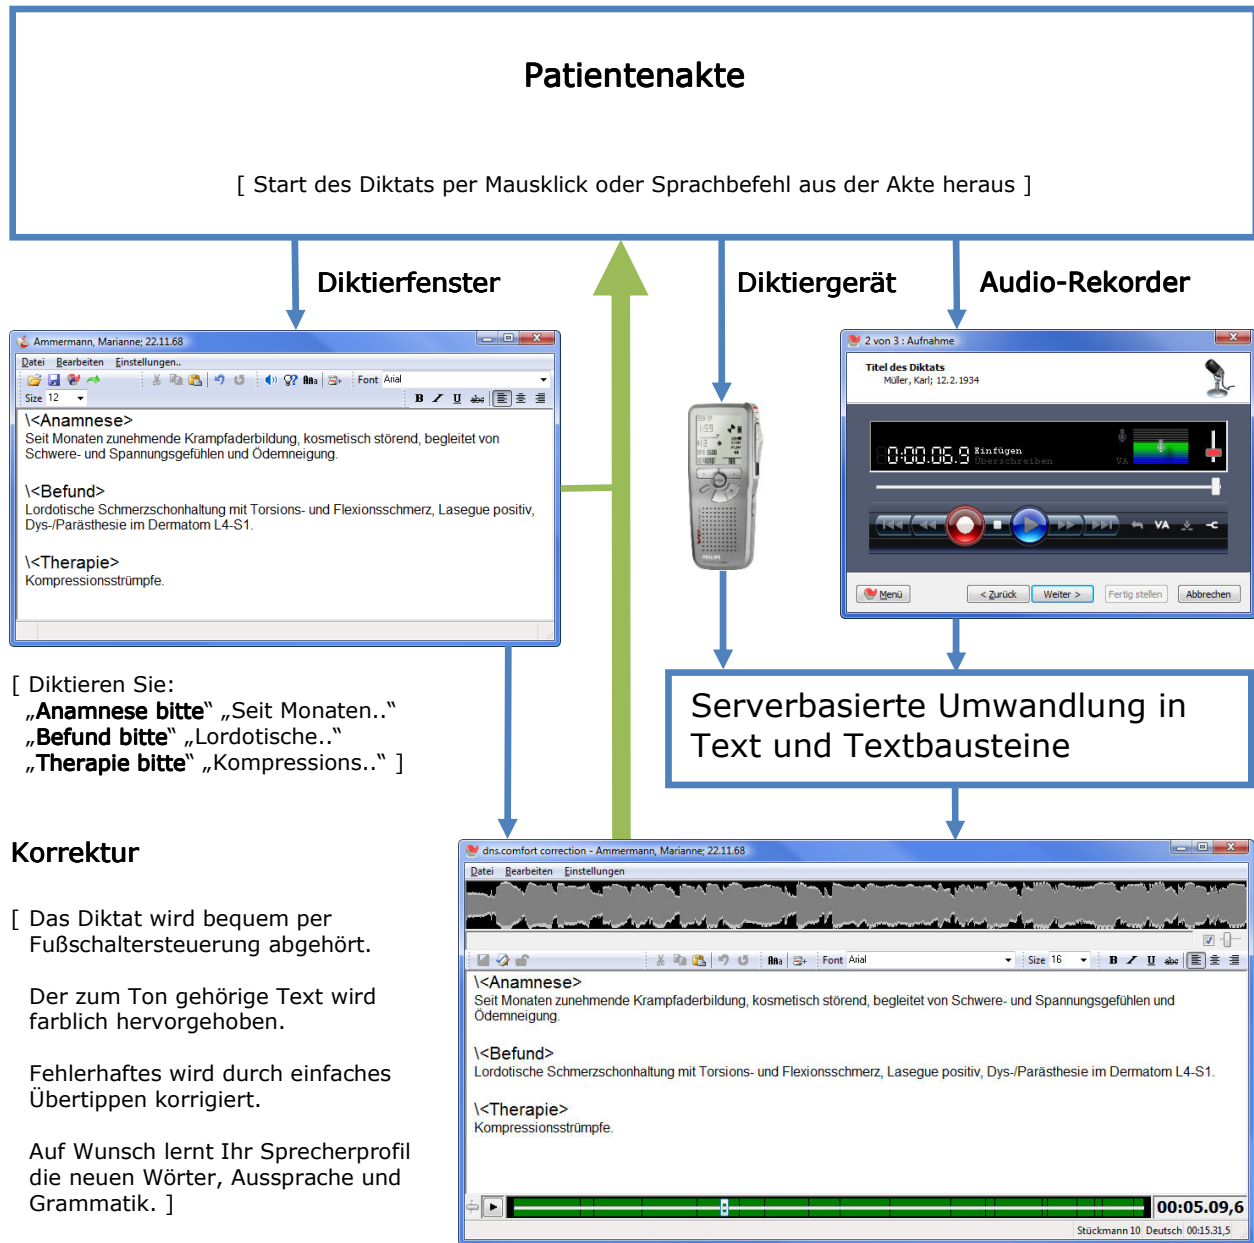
Patientenakte

[ Start des Diktats per Mausklick oder Sprachbefehl aus der Akte heraus ]

Diktierfenster

Diktiergerät

Audio-Rekorder

Ammermann, Marianne; 22.11.68

Datei Bearbeiten Einstellungen..

Font Arial

Size 12

B I U abc

\<Anamnese>
Seit Monaten zunehmende Krampfaderbildung, kosmetisch störend, begleitet von Schwere- und Spannungsgefühlen und Ödemneigung.

\<Befund>
Lordotische Schmerzschonhaltung mit Torsions- und Flexionsschmerz, Lasegue positiv, Dys-/Parästhesie im Dermatom L4-S1.

\<Therapie>
Kompressionsstrümpfe.

2 von 3 : Aufnahme

Titel des Diktats
Müller, Karl; 12.2.1934

0:00:06.9 Einfügen Überschreiben

VA

Menü

< Zurück

Weiter >

Fertig stellen

Abbrechen

[ Diktieren Sie:
„Anamnese bitte“ „Seit Monaten..“
„Befund bitte“ „Lordotische..“
„Therapie bitte“ „Kompressions..“ ]

Serverbasierte Umwandlung in Text und Textbausteine

Korrektur

[ Das Diktat wird bequem per Fußschaltersteuerung abgehört.

Der zum Ton gehörige Text wird farblich hervorgehoben.

Fehlerhaftes wird durch einfaches Übertippen korrigiert.

Auf Wunsch lernt Ihr Sprecherprofil die neuen Wörter, Aussprache und Grammatik. ]

dns.comfort correction - Ammermann, Marianne; 22.11.68

Datei Bearbeiten Einstellungen

Font Arial

Size 16

B I U abc

\<Anamnese>
Seit Monaten zunehmende Krampfaderbildung, kosmetisch störend, begleitet von Schwere- und Spannungsgefühlen und Ödemneigung.

\<Befund>
Lordotische Schmerzschonhaltung mit Torsions- und Flexionsschmerz, Lasegue positiv, Dys-/Parästhesie im Dermatom L4-S1.

\<Therapie>
Kompressionsstrümpfe.

00:05.09,6

Stückmann 10 Deutsch 00:15.31,5